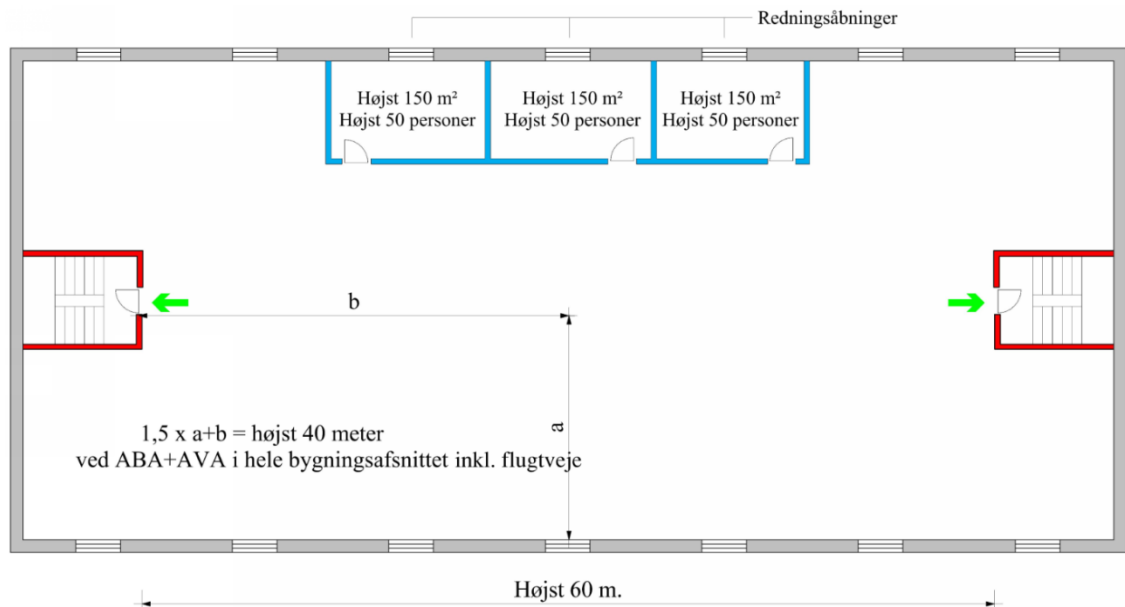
Redningsåbninger

Højst 150 m²
Højst 50 personer

Højst 150 m²
Højst 50 personer

Højst 150 m²
Højst 50 personer

b

a

1,5 x a+b = højst 40 meter
ved ABA+AVA i hele bygningsafsnittet inkl. flugtveje

Højst 60 m.